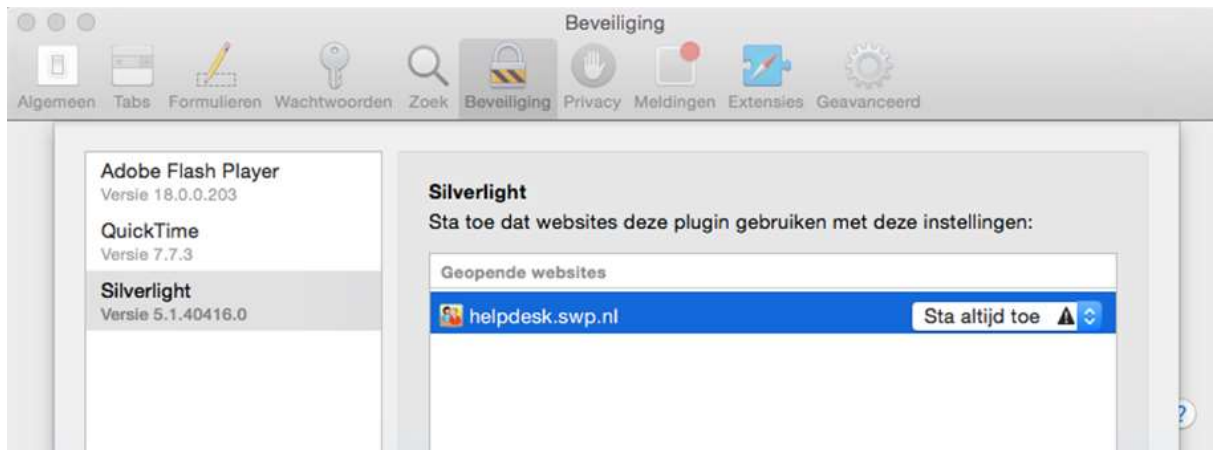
Beveiliging

Algemeen Tabs Formulieren Wachtwoorden Zoek Beveiliging Privacy Meldingen Extensies Geavanceerd

Adobe Flash Player
Versie 18.0.0.203
QuickTime
Versie 7.7.3
Silverlight
Versie 5.1.40416.0

Silverlight
Sta toe dat websites deze plugin gebruiken met deze instellingen:

Geopende websites

helpdesk.swp.nl Sta altijd toe

?